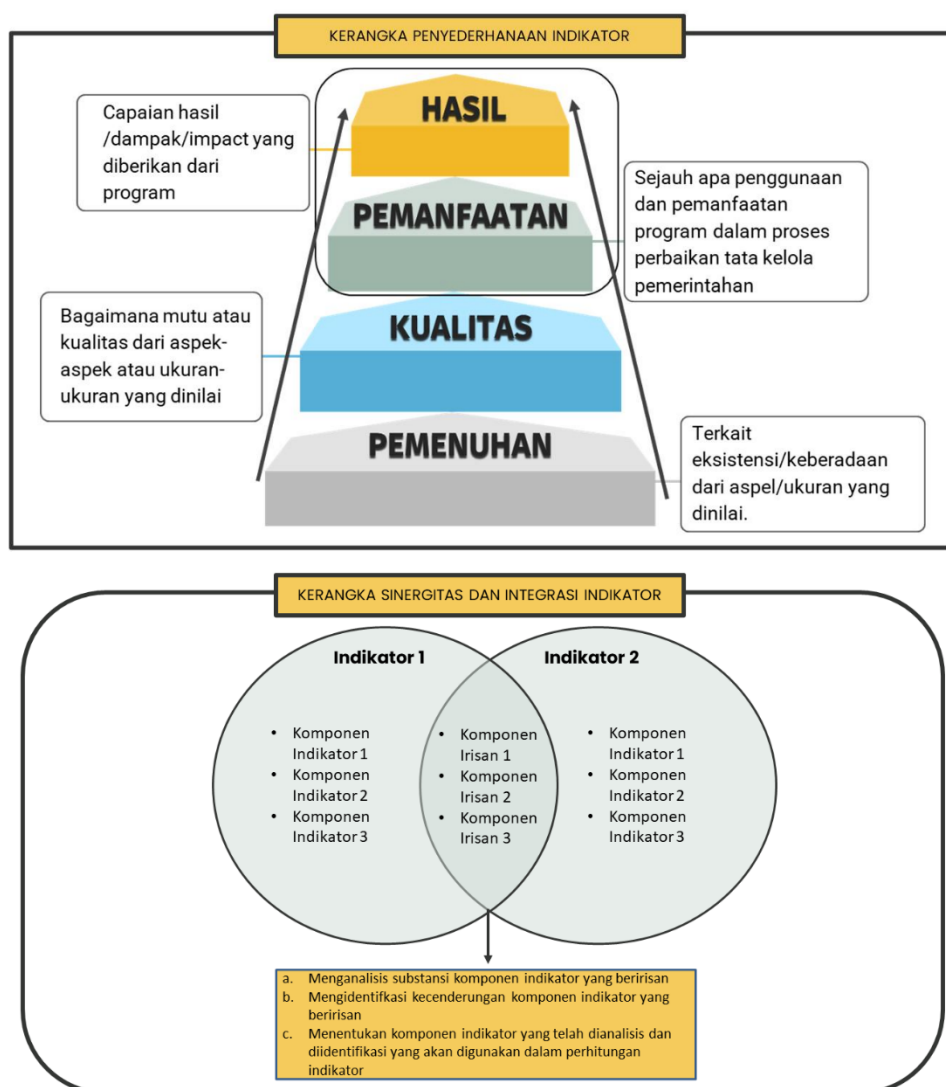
KERANGKA PENYEDERHANAAN INDIKATOR

Capaian hasil /dampak/impact yang diberikan dari program

HASIL

PEMANFAATAN

Sejauh apa penggunaan dan pemanfaatan program dalam proses perbaikan tata kelola pemerintahan

Bagaimana mutu atau kualitas dari aspek-aspek atau ukuran-ukuran yang dinilai

KUALITAS

PEMENUHAN

Terkait eksistensi/keberadaan dari aspel/ukuran yang dinilai.

KERANGKA SINERGITAS DAN INTEGRASI INDIKATOR

Indikator 1

- Komponen Indikator 1
- Komponen Indikator 2
- Komponen Indikator 3

- Komponen Irisan 1
- Komponen Irisan 2
- Komponen Irisan 3

Indikator 2

- Komponen Indikator 1
- Komponen Indikator 2
- Komponen Indikator 3

a. Menganalisis substansi komponen indikator yang beririsan
b. Mengidentifkasi kecenderungan komponen indikator yang beririsan
c. Menentukan komponen indikator yang telah dianalisis dan diidentifikasi yang akan digunakan dalam perhitungan indikator